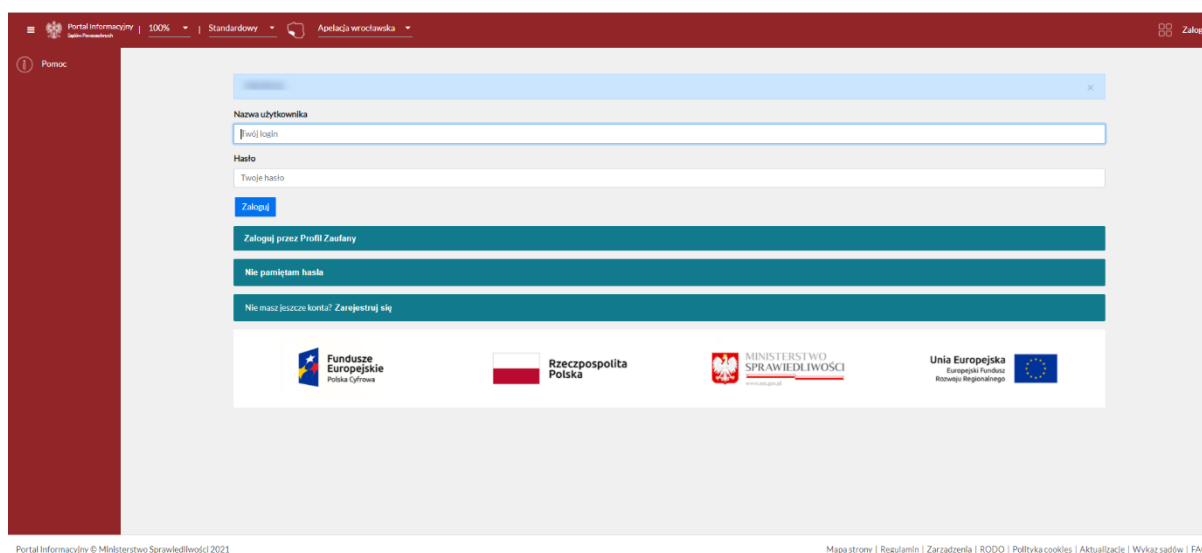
Portal Informacyjny Sądów Powszechnych | 100% | Standardowy | Apelacja wrocławska

Zaloguj

Pomoc

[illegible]

×

Nazwa użytkownika

Twój login

Hasło

Twoje hasło

Zaloguj

Zaloguj przez Profil Zaufany

Nie pamiętam hasła

Nie masz jeszcze konta? Zarejestruj się

Fundusze Europejskie Polska Cyfrowa

Rzeczpospolita Polska

MINISTERSTWO SPRAWIEDLIWOŚCI www.ms.gov.pl

Unia Europejska Europejski Fundusz Rozwoju Regionalnego

Portal Informacyjny © Ministerstwo Sprawiedliwości 2021

Mapa strony | Regulamin | Zarządzenia | RODO | Polityka cookies | Aktualizacje | Wykaz sądów | FA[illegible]